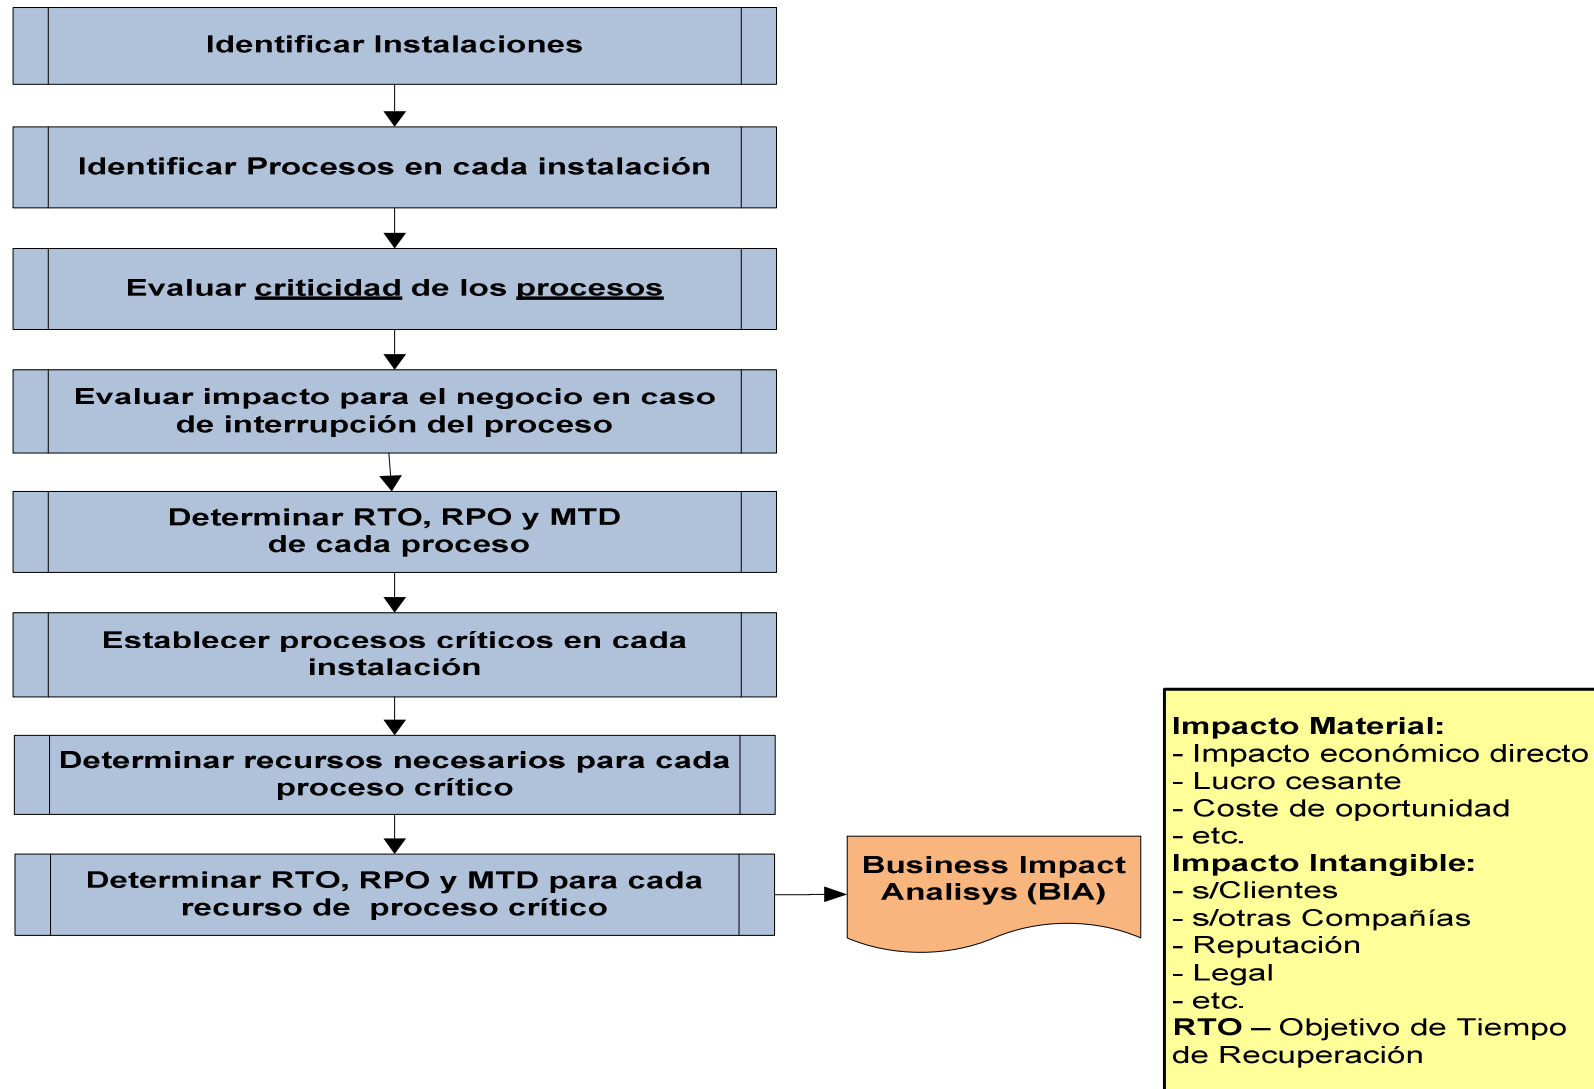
Identificar Instalaciones

Identificar Procesos en cada instalación

Evaluar criticidad de los procesos

Evaluar impacto para el negocio en caso de interrupción del proceso

Determinar RTO, RPO y MTD de cada proceso

Establecer procesos críticos en cada instalación

Determinar recursos necesarios para cada proceso crítico

Determinar RTO, RPO y MTD para cada recurso de proceso crítico

Business Impact Analisys (BIA)

Impacto Material:
- Impacto económico directo
- Lucro cesante
- Coste de oportunidad
- etc.
Impacto Intangible:
- s/Clientes
- s/otras Compañías
- Reputación
- Legal
- etc.
RTO – Objetivo de Tiempo de Recuperación